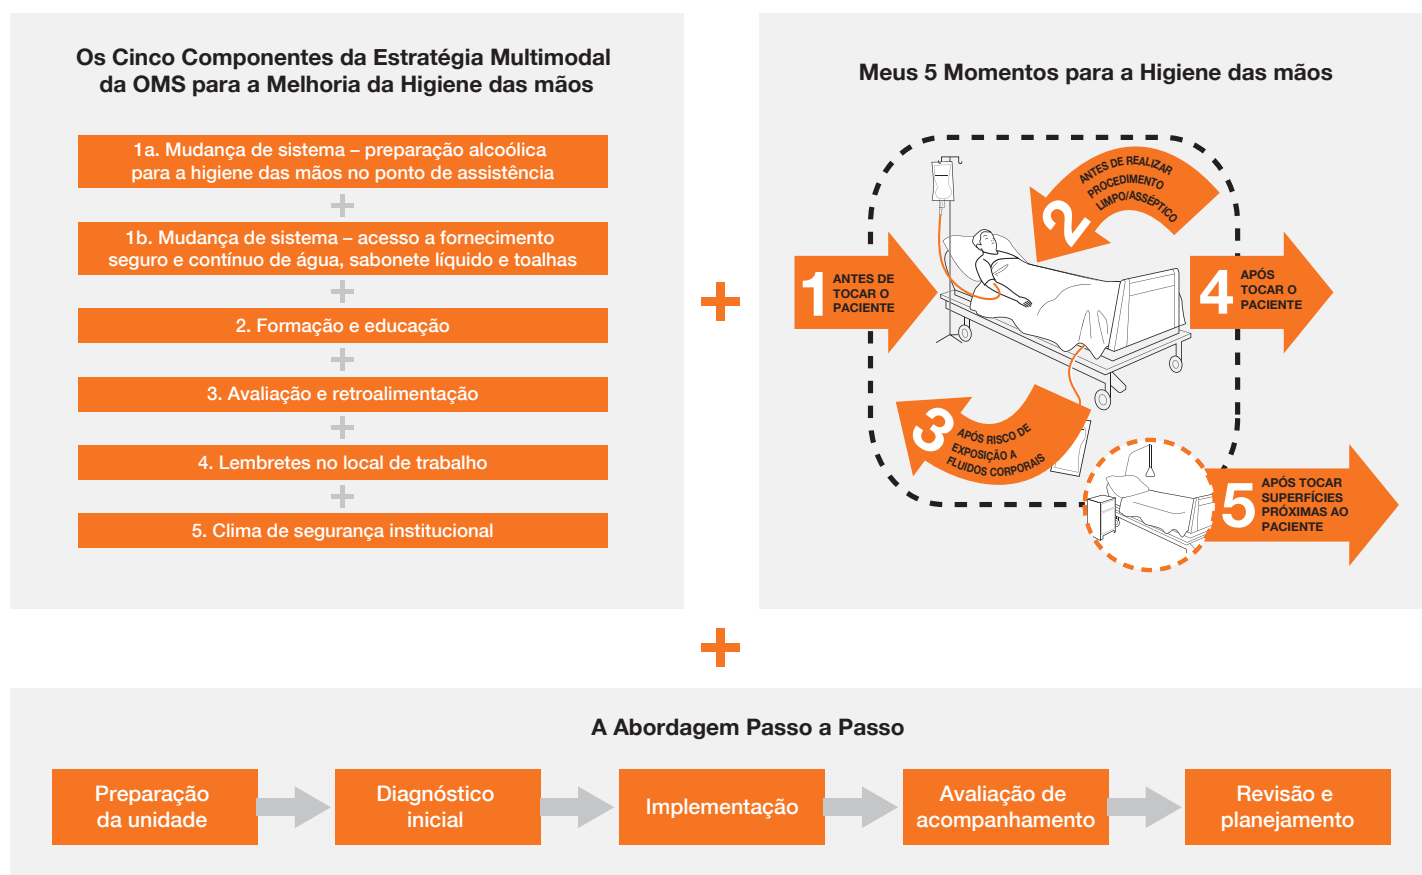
Os Cinco Componentes da Estratégia Multimodal da OMS para a Melhoria da Higiene das mãos

1a. Mudança de sistema – preparação alcoólica para a higiene das mãos no ponto de assistência

1b. Mudança de sistema – acesso a fornecimento seguro e contínuo de água, sabonete líquido e toalhas

2. Formação e educação

3. Avaliação e retroalimentação

4. Lembretes no local de trabalho

5. Clima de segurança institucional

Meus 5 Momentos para a Higiene das mãos

1 ANTES DE TOCAR O PACIENTE

2 ANTES DE REALIZAR PROCEDIMENTO LIMPO/ASSÉPTICO

3 APÓS RISCO DE EXPOSIÇÃO A FLUIDOS CORPORAIS

4 APÓS TOCAR O PACIENTE

5 APÓS TOCAR SUPERFÍCIES PRÓXIMAS AO PACIENTE

A Abordagem Passo a Passo

Preparação da unidade

Diagnóstico inicial

Implementação

Avaliação de acompanhamento

Revisão e planejamento